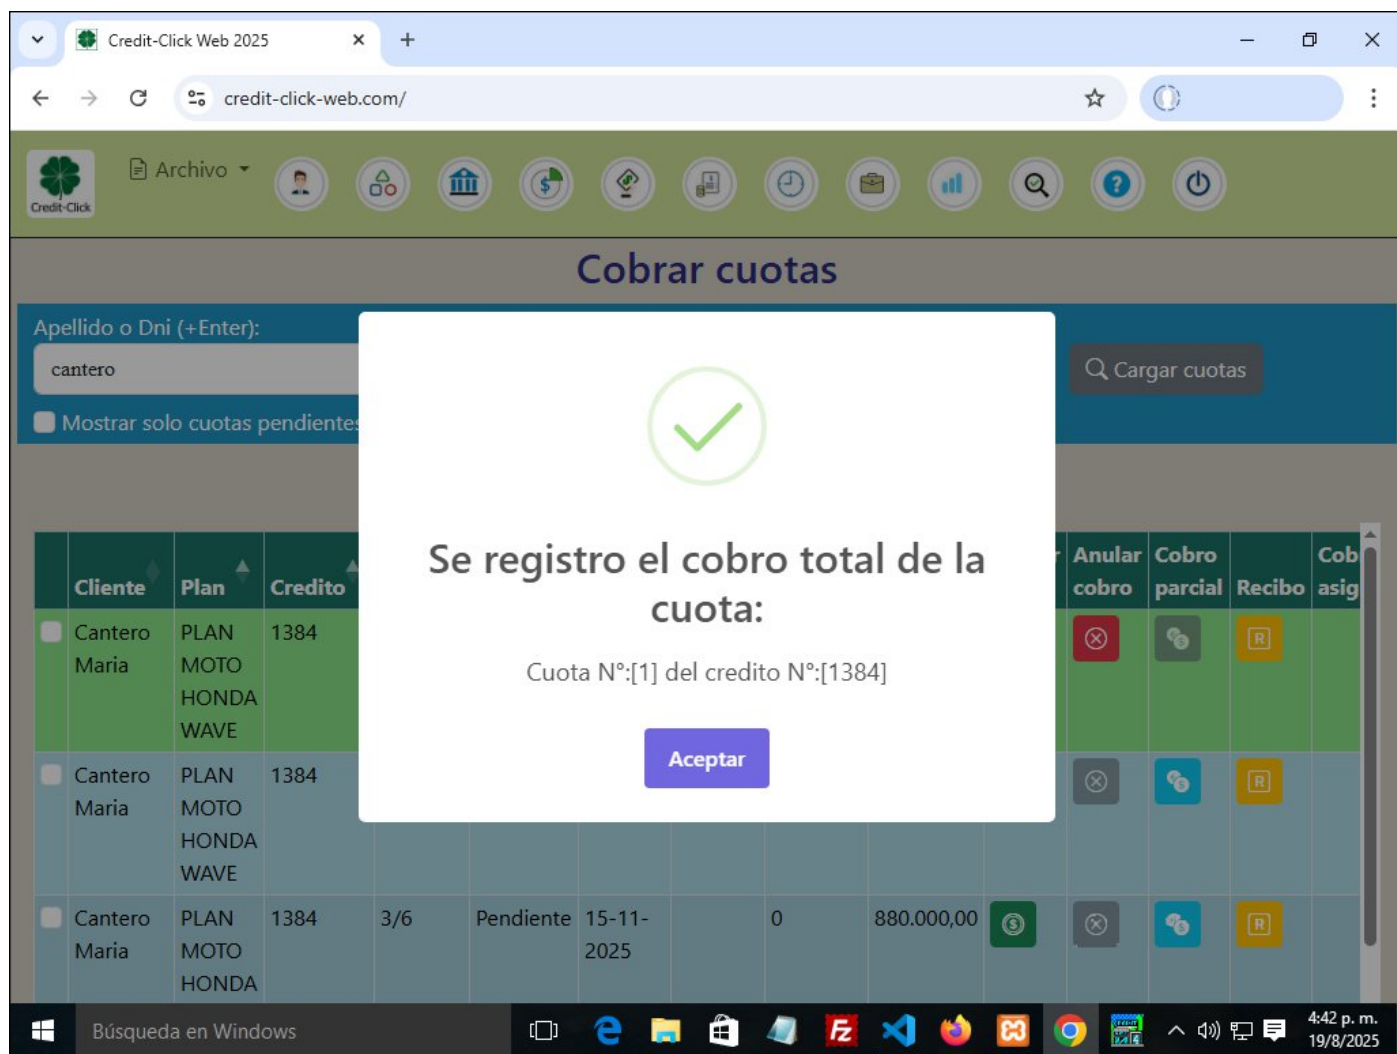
Credit-Click Web 2025

credit-click-web.com/

Credit-Click

Archivo

Cobrar cuotas

Apellido o Dni (+Enter):

cantero

Mostrar solo cuotas pendientes

Cargar cuotas

| | Cliente | Plan | Credito | | | | | | | Anular cobro | Cobro parcial | Recibo | Cob asig |
|---|---|---|---|---|---|---|---|---|---|---|---|---|---|
| | Cantero Maria | PLAN MOTO HONDA WAVE | 1384 | | | | | | | | | R | |
| | Cantero Maria | PLAN MOTO HONDA WAVE | 1384 | | | | | | | | | R | |
| | Cantero Maria | PLAN MOTO HONDA | 1384 | 3/6 | Pendiente | 15-11-2025 | | 0 | 880.000,00 | | | R | |

Se registro el cobro total de la cuota:

Cuota N°:[1] del credito N°:[1384]

Aceptar

Búsqueda en Windows

4:42 p. m.
19/8/2025